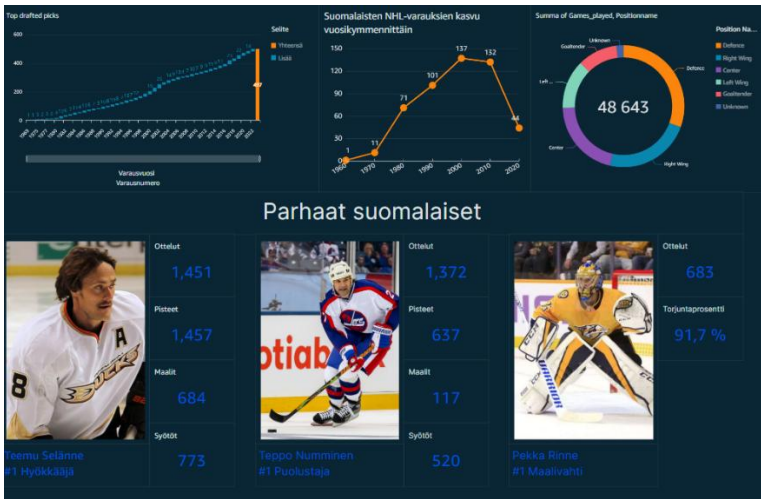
Top drafted picks

Selite
Yhteensä
Lisää

600
400
200
0

497

Varausvuosi
Varausnumero

Suomalaisten NHL-varauksien kasvu vuosikymmennittäin

150
120
90
60
30
0

1
11
71
101
137
132
44

1960 1970 1980 1990 2000 2010 2020

Summa of Games_played, Positionname

48 643

Unknown
Goaltender
Left ...
Center
Right Wing
Defence

Position Na...
Defence
Right Wing
Center
Left Wing
Goaltender
Unknown

Parhaat suomalaiset

Ottelut
1,451
Pisteet
1,457
Maalit
684
Syötöt
773
Teemu Selänne
#1 Hyökkääjä

Ottelut
1,372
Pisteet
637
Maalit
117
Syötöt
520
Teppo Numminen
#1 Puolustaja

Ottelut
683
Torjuntaprosentti
91,7 %
Pekka Rinne
#1 Maalivahti